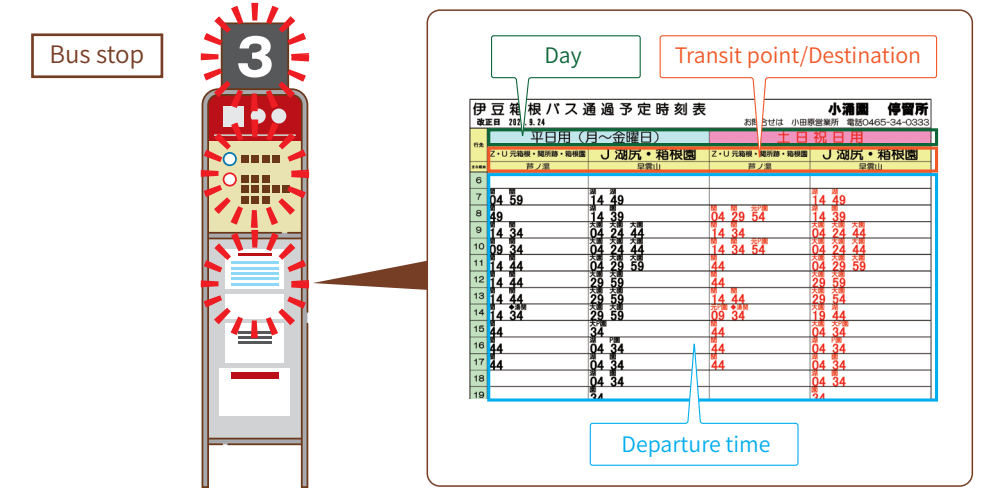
Bus stop

3

Day

Transit point/Destination

伊豆箱根バス通過予定時刻表

小涌園 停留所

改正日 2023.9.24

お問合せは 小田原営業所 電話0465-34-0333

平日用（月～金曜日）

土日祝日用

行先

Z・U 元箱根・関所跡・箱根園

J 湖尻・箱根園

Z・U 元箱根・関所跡・箱根園

J 湖尻・箱根園

芦ノ湯

早雲山

芦ノ湯

早雲山

| | | | | |
|---|---|---|---|---|
| 6 | | | | |
| 7 | 04 59 | 14 49 | | 14 49 |
| 8 | 49 | 14 39 | 04 29 54 | 14 39 |
| 9 | 14 34 | 04 24 44 | 14 34 | 04 24 44 |
| 10 | 09 34 | 04 24 44 | 14 34 54 | 04 24 44 |
| 11 | 14 44 | 04 29 59 | 44 | 04 29 59 |
| 12 | 14 44 | 29 59 | 44 | 29 59 |
| 13 | 14 44 | 29 59 | 14 44 | 29 54 |
| 14 | 14 34 | 29 59 | 09 34 | 19 44 |
| 15 | 44 | 34 | 44 | 14 44 |
| 16 | 44 | 04 34 | 44 | 04 34 |
| 17 | 44 | 04 34 | 44 | 04 34 |
| 18 | | 04 34 | | 04 34 |
| 19 | | 34 | | 34 |

Departure time